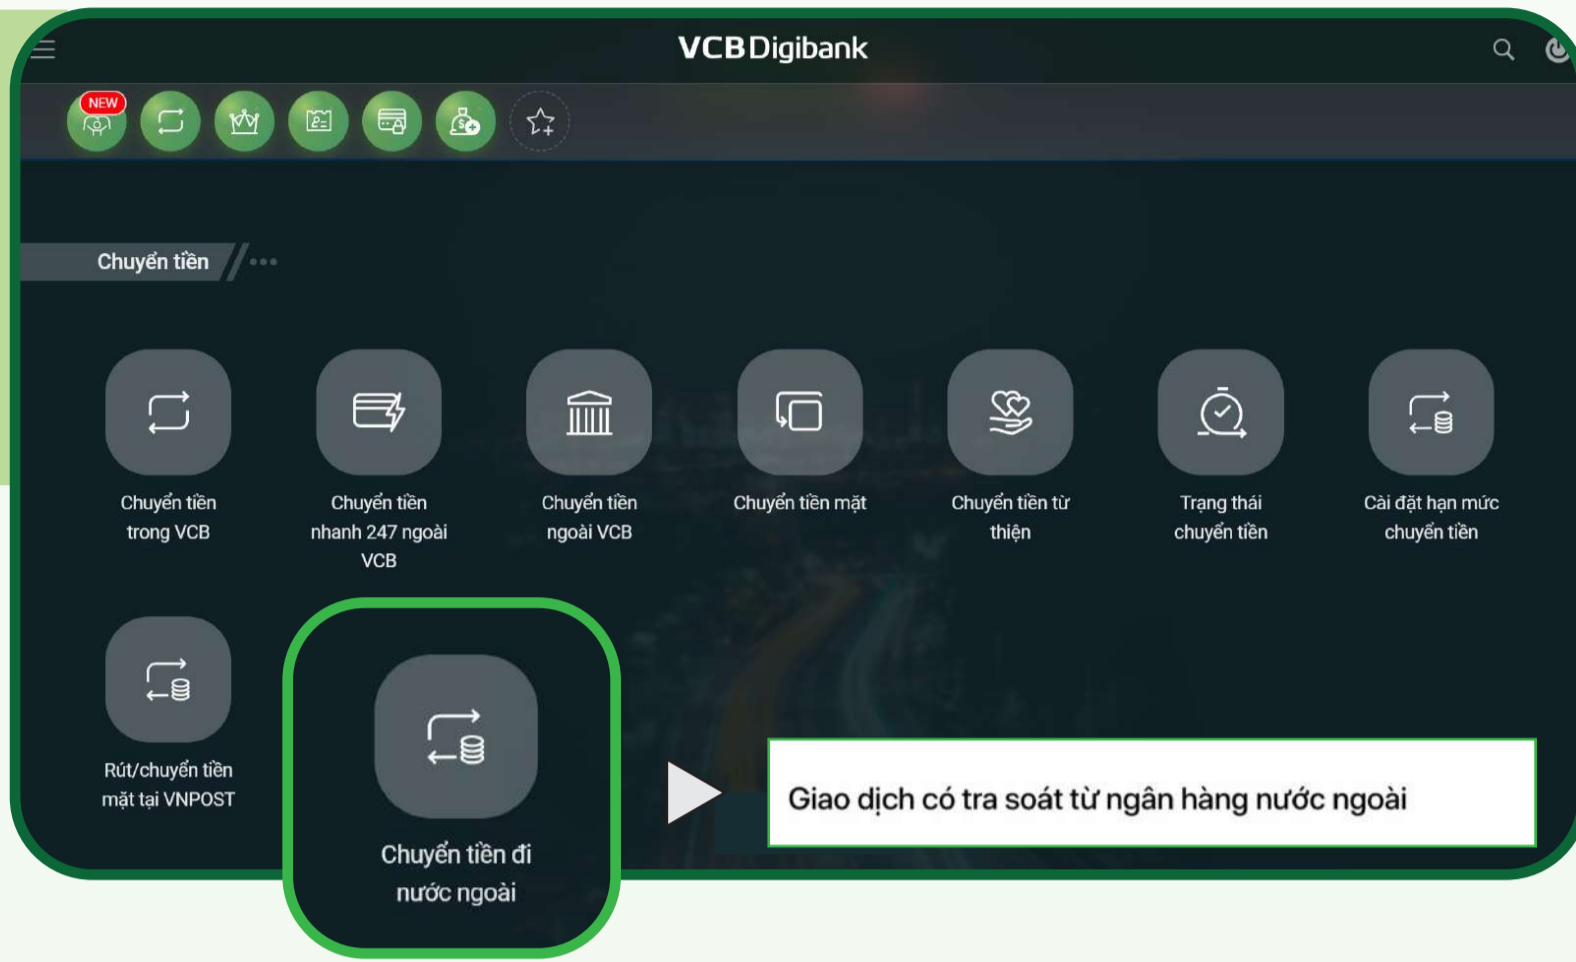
VCB Digibank

NEW

Chuyển tiền

Chuyển tiền trong VCB

Chuyển tiền nhanh 247 ngoài VCB

Chuyển tiền ngoài VCB

Chuyển tiền mặt

Chuyển tiền từ thiện

Trạng thái chuyển tiền

Cài đặt hạn mức chuyển tiền

Rút/chuyển tiền mặt tại VNPOST

Chuyển tiền đi nước ngoài

Giao dịch có tra soát từ ngân hàng nước ngoài